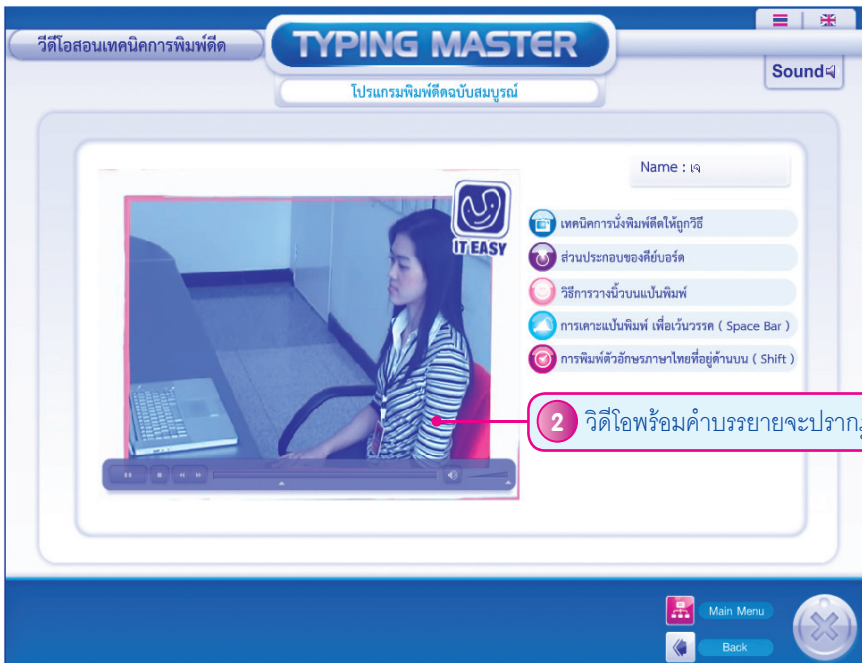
วีดีโอสอนเทคนิคการพิมพ์ดีด

TYPING MASTER

โปรแกรมพิมพ์ดีดฉบับสมบูรณ์

Sound

Name : เจ

IT EASY

เทคนิคการนั่งพิมพ์ดีดให้ถูกวิธี

ส่วนประกอบของคีย์บอร์ด

วิธีการวางนิ้วบนแป้นพิมพ์

การเคาะแป้นพิมพ์ เพื่อเว้นวรรค ( Space Bar )

การพิมพ์ตัวอักษรภาษาไทยที่อยู่ด้านบน ( Shift )

2 วิดีโอพร้อมคำบรรยายจะปราก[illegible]

Main Menu

Back